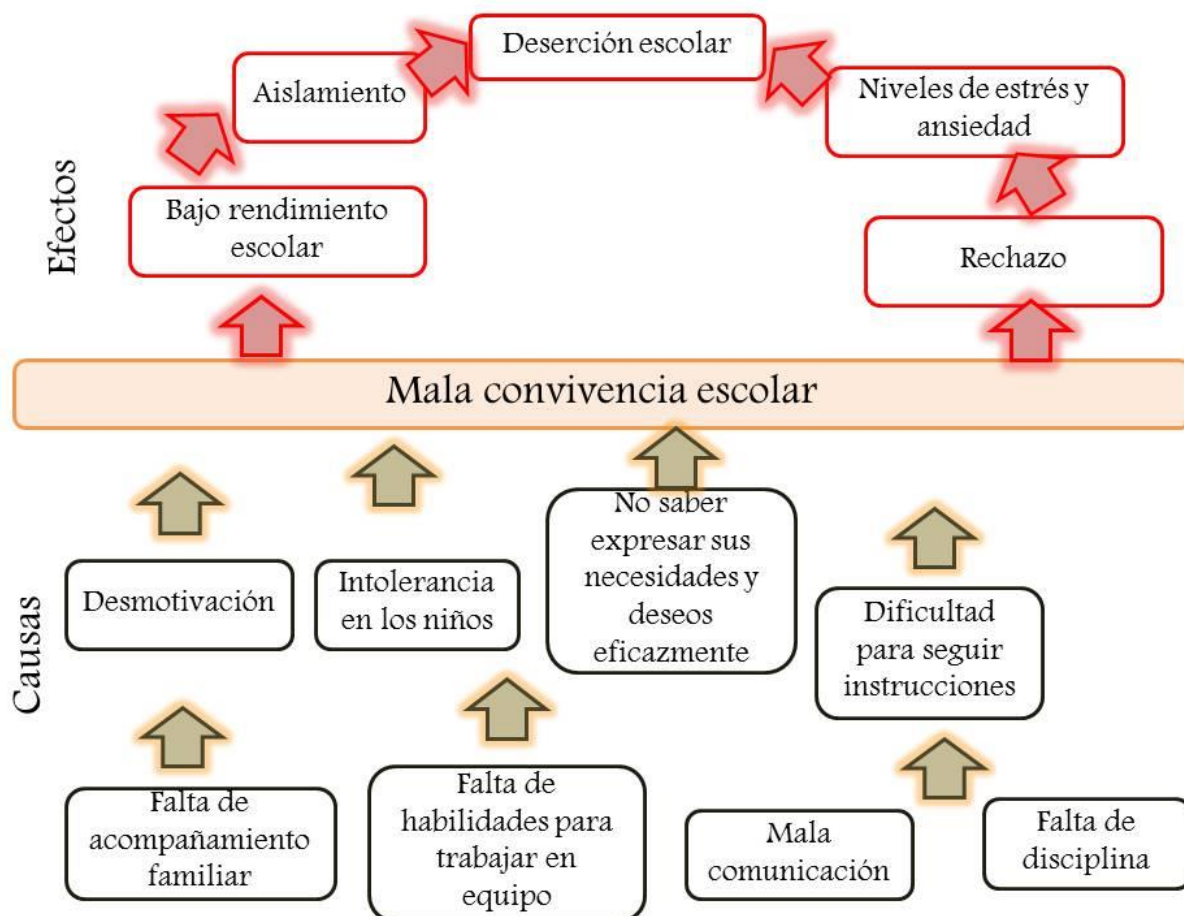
Deserción escolar

Aislamiento

Niveles de estrés y ansiedad

Efectos

Bajo rendimiento escolar

Rechazo

Mala convivencia escolar

Causas

Desmotivación

Intolerancia en los niños

No saber expresar sus necesidades y deseos eficazmente

Dificultad para seguir instrucciones

Falta de acompañamiento familiar

Falta de habilidades para trabajar en equipo

Mala comunicación

Falta de disciplina